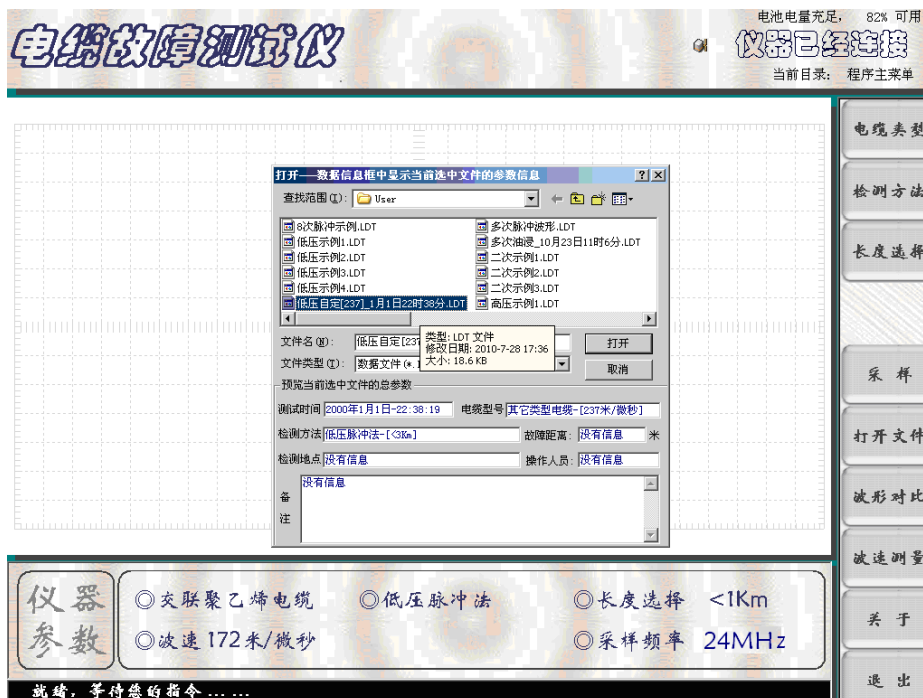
电缆故障测试仪

电池电量充足，82% 可用
仪器已经连接
当前目录：程序主菜单

电缆类型
检测方法
长度选择
采样
打开文件
波形对比
波速测量
关于
退出

打开——数据信息框中显示当前选中文件的参数信息

查找范围(I): User

8次脉冲示例.LDT
低压示例1.LDT
低压示例2.LDT
低压示例3.LDT
低压示例4.LDT
低压自定[237]_1月1日22时38分.LDT
多次脉冲波形.LDT
多次油浸_10月23日11时6分.LDT
二次示例1.LDT
二次示例2.LDT
二次示例3.LDT
高压示例1.LDT

类型: LDT 文件
修改日期: 2010-7-28 17:36
大小: 18.6 KB

文件名(N): 低压自定[237
文件类型(T): 数据文件(*.1
打开
取消

预览当前选中文件的总参数

| 测试时间 | 2000年1月1日-22:38:19 | 电缆型号 | 其它类型电缆-[237米/微秒] |
|---|---|---|---|
| 检测方法 | 低压脉冲法-[<3Km] | 故障距离 | 没有信息 米 |
| 检测地点 | 没有信息 | 操作人员 | 没有信息 |

备注 没有信息

仪器参数
◎交联聚乙烯电缆 ◎低压脉冲法 ◎长度选择 <1Km
◎波速 172米/微秒 ◎采样频率 24MHz

就绪，等待您的指令……